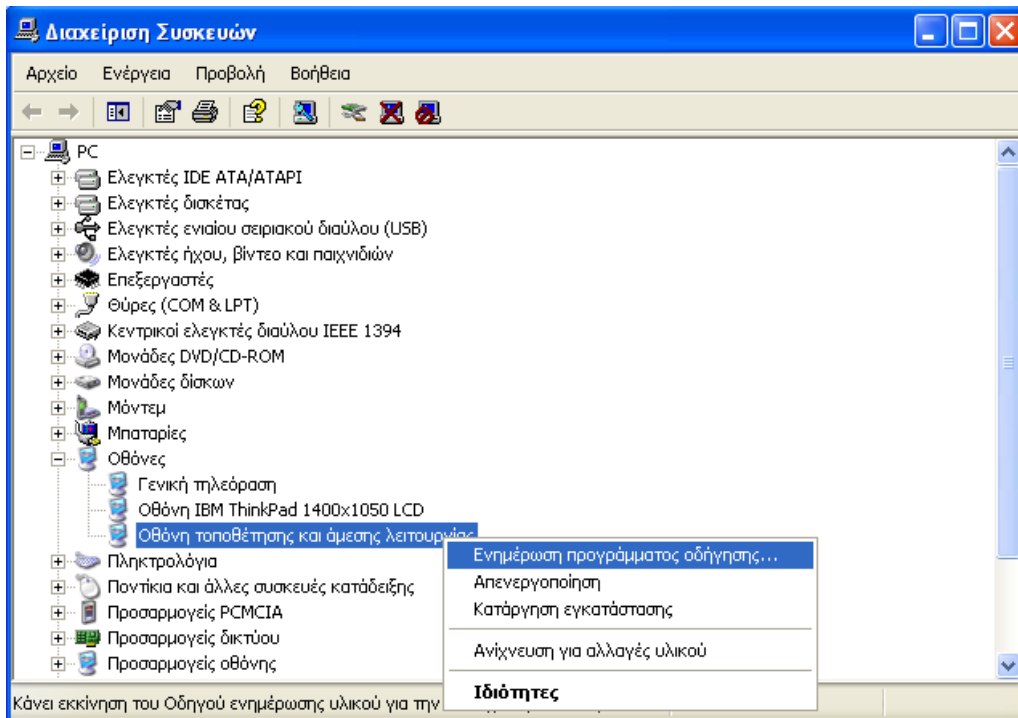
Διαχείριση Συσκευών

Αρχείο Ενέργεια Προβολή Βοήθεια

PC
Ελεγκτές IDE ATA/ATAPI
Ελεγκτές δισκέτας
Ελεγκτές ενιαίου σειριακού διαύλου (USB)
Ελεγκτές ήχου, βίντεο και παιχνιδιών
Επεξεργαστές
Θύρες (COM & LPT)
Κεντρικοί ελεγκτές διαύλου IEEE 1394
Μονάδες DVD/CD-ROM
Μονάδες δίσκων
Μόντεμ
Μπαταρίες
Οθόνες
Γενική τηλεόραση
Οθόνη IBM ThinkPad 1400x1050 LCD
Οθόνη τοποθέτησης και άμεσης λειτουργίας
Πληκτρολόγια
Ποντίκια και άλλες συσκευές κατάδειξης
Προσαρμογείς PCMCIA
Προσαρμογείς δικτύου
Προσαρμογείς οθόνης

Ενημέρωση προγράμματος οδήγησης...
Απενεργοποίηση
Κατάργηση εγκατάστασης
Ανίχνευση για αλλαγές υλικού
Ιδιότητες

Κάνει εκκίνηση του Οδηγού ενημέρωσης υλικού για την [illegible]